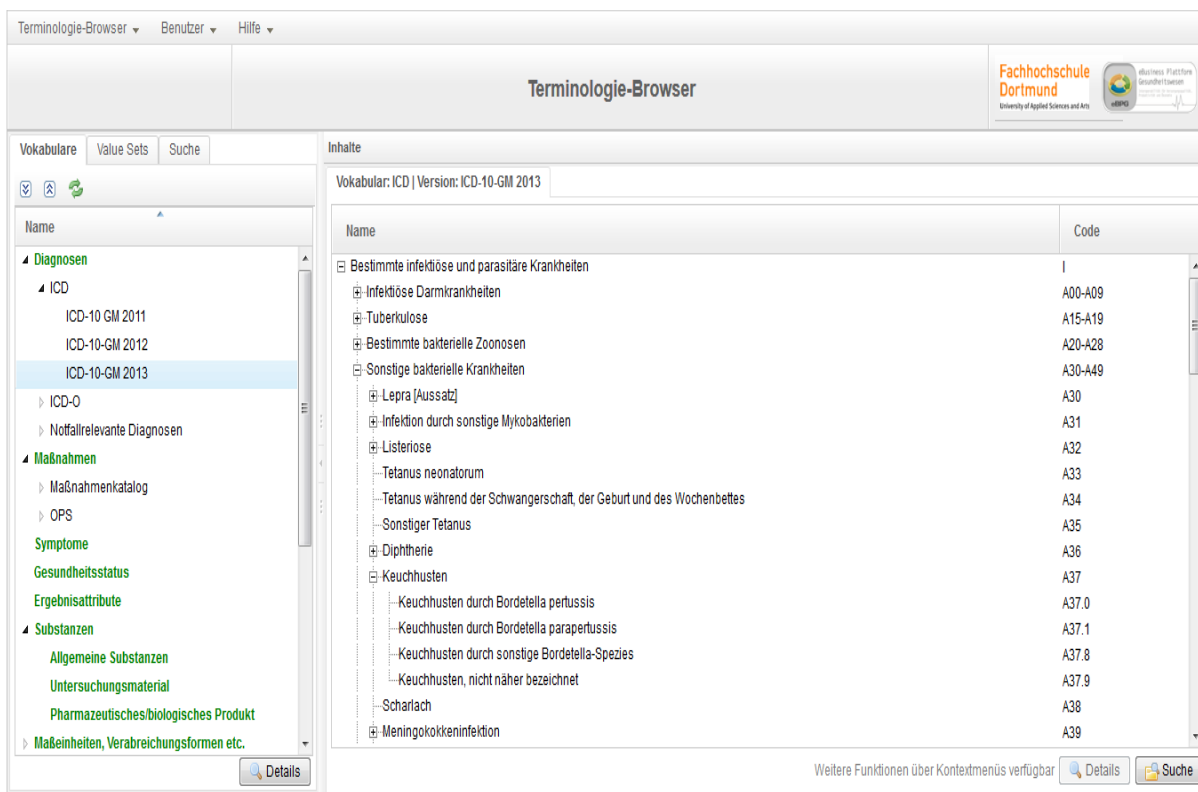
Terminologie-Browser ▾ Benutzer ▾ Hilfe ▾

Terminologie-Browser

Fachhochschule Dortmund
University of Applied Sciences and Arts

eBusiness Plattform Gesundheitswesen

eBPG

Vokabulare | Value Sets | Suche

Name

Diagnosen
ICD
ICD-10 GM 2011
ICD-10-GM 2012
ICD-10-GM 2013
ICD-O
Notfallrelevante Diagnosen
Maßnahmen
Maßnahmenkatalog
OPS
Symptome
Gesundheitsstatus
Ergebnisattribute
Substanzen
Allgemeine Substanzen
Untersuchungsmaterial
Pharmazeutisches/biologisches Produkt
Maßeinheiten, Verabreichungsformen etc.

Details

Inhalte

Vokabular: ICD | Version: ICD-10-GM 2013

| Name | Code |
|---|---|
| Bestimmte infektiöse und parasitäre Krankheiten | I |
| Infektiöse Darmkrankheiten | A00-A09 |
| Tuberkulose | A15-A19 |
| Bestimmte bakterielle Zoonosen | A20-A28 |
| Sonstige bakterielle Krankheiten | A30-A49 |
| Lepra [Aussatz] | A30 |
| Infektion durch sonstige Mykobakterien | A31 |
| Listeriose | A32 |
| Tetanus neonatorum | A33 |
| Tetanus während der Schwangerschaft, der Geburt und des Wochenbettes | A34 |
| Sonstiger Tetanus | A35 |
| Diphtherie | A36 |
| Keuchhusten | A37 |
| Keuchhusten durch Bordetella pertussis | A37.0 |
| Keuchhusten durch Bordetella parapertussis | A37.1 |
| Keuchhusten durch sonstige Bordetella-Spezies | A37.8 |
| Keuchhusten, nicht näher bezeichnet | A37.9 |
| Scharlach | A38 |
| Meningokokkeninfektion | A39 |

Weitere Funktionen über Kontextmenüs verfügbar | Details | Suche